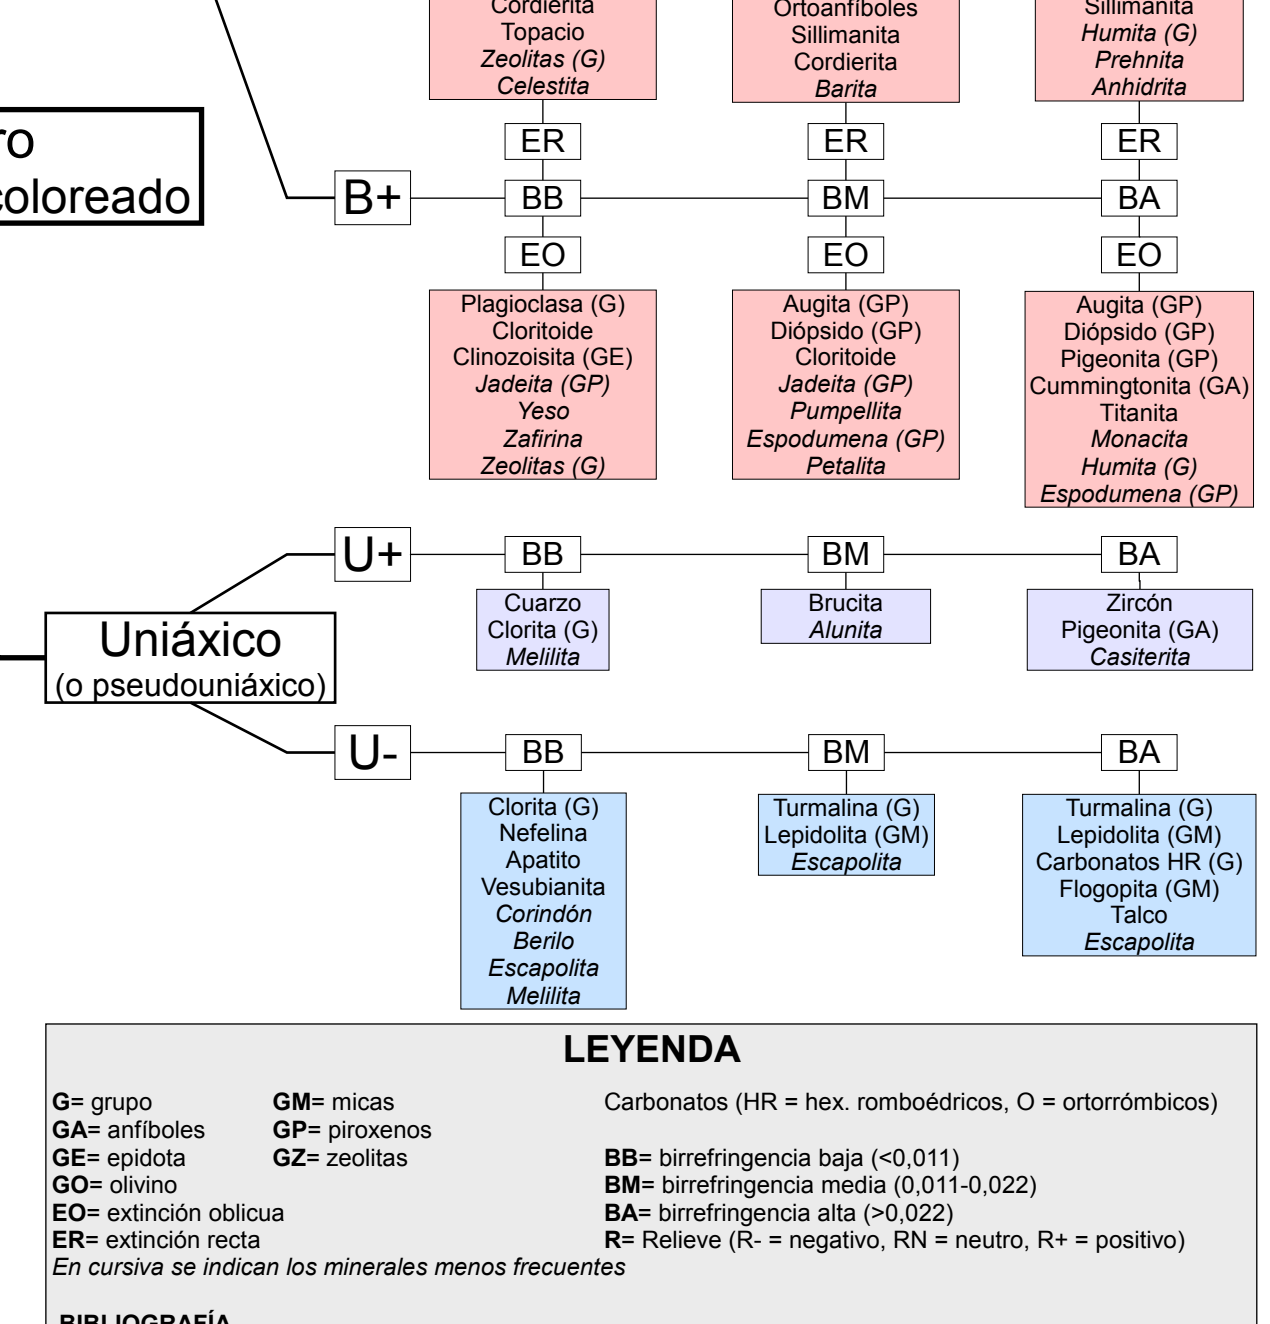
Cordierita
Topacio
*Zeolitas (G)*
*Celestita*

Ortoanfíboles
Sillimanita
Cordierita
*Barita*

Sillimanita
*Humita (G)*
*Prehnita*
*Anhidrita*

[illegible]ro
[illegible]coloreado

B+

ER BB EO

ER BM EO

ER BA EO

Plagioclasa (G)
Cloritoide
Clinozoisita (GE)
*Jadeita (GP)*
*Yeso*
*Zafirina*
*Zeolitas (G)*

Augita (GP)
Diópsido (GP)
Cloritoide
*Jadeita (GP)*
*Pumpellita*
*Espodumena (GP)*
*Petalita*

Augita (GP)
Diópsido (GP)
Pigeonita (GP)
Cummingtonita (GA)
Titanita
*Monacita*
*Humita (G)*
*Espodumena (GP)*

Uniáxico
(o pseudouniáxico)

U+

BB
Cuarzo
Clorita (G)
*Melilita*

BM
Brucita
*Alunita*

BA
Zircón
Pigeonita (GA)
*Casiterita*

U-

BB
Clorita (G)
Nefelina
Apatito
Vesubianita
*Corindón*
*Berilo*
*Escapolita*
*Melilita*

BM
Turmalina (G)
Lepidolita (GM)
*Escapolita*

BA
Turmalina (G)
Lepidolita (GM)
Carbonatos HR (G)
Flogopita (GM)
Talco
*Escapolita*

**LEYENDA**

**G**= grupo
**GA**= anfíboles
**GE**= epidota
**GO**= olivino
**EO**= extinción oblicua
**ER**= extinción recta
*En cursiva se indican los minerales menos frecuentes*

**GM**= micas
**GP**= piroxenos
**GZ**= zeolitas

Carbonatos (HR = hex. romboédricos, O = ortorrómbicos)

**BB**= birrefringencia baja (<0,011)
**BM**= birrefringencia media (0,011-0,022)
**BA**= birrefringencia alta (>0,022)
**R**= Relieve (R- = negativo, RN = neutro, R+ = positivo)

**BIBLIOGRAFÍA**